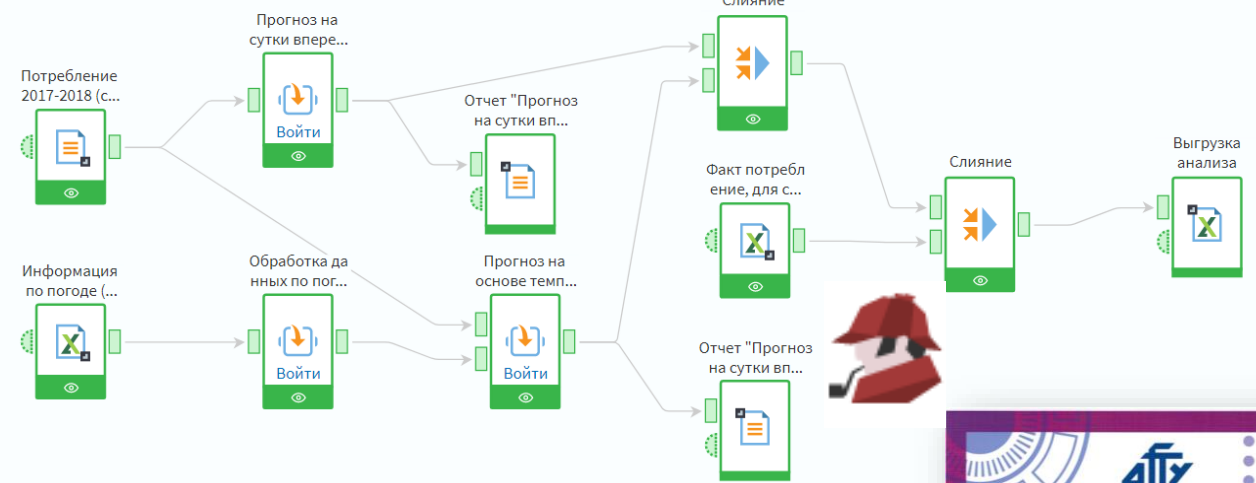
Слияние

Прогноз на сутки впере...

Потребление 2017-2018 (с...

Войти

Отчет "Прогноз на сутки вп...

Факт потребление, для с...

Слияние

Выгрузка анализа

Информация по погоде (...

Обработка данных по пог...

Войти

Прогноз на основе темп...

Войти

Отчет "Прогноз на сутки вп...

АГТУ